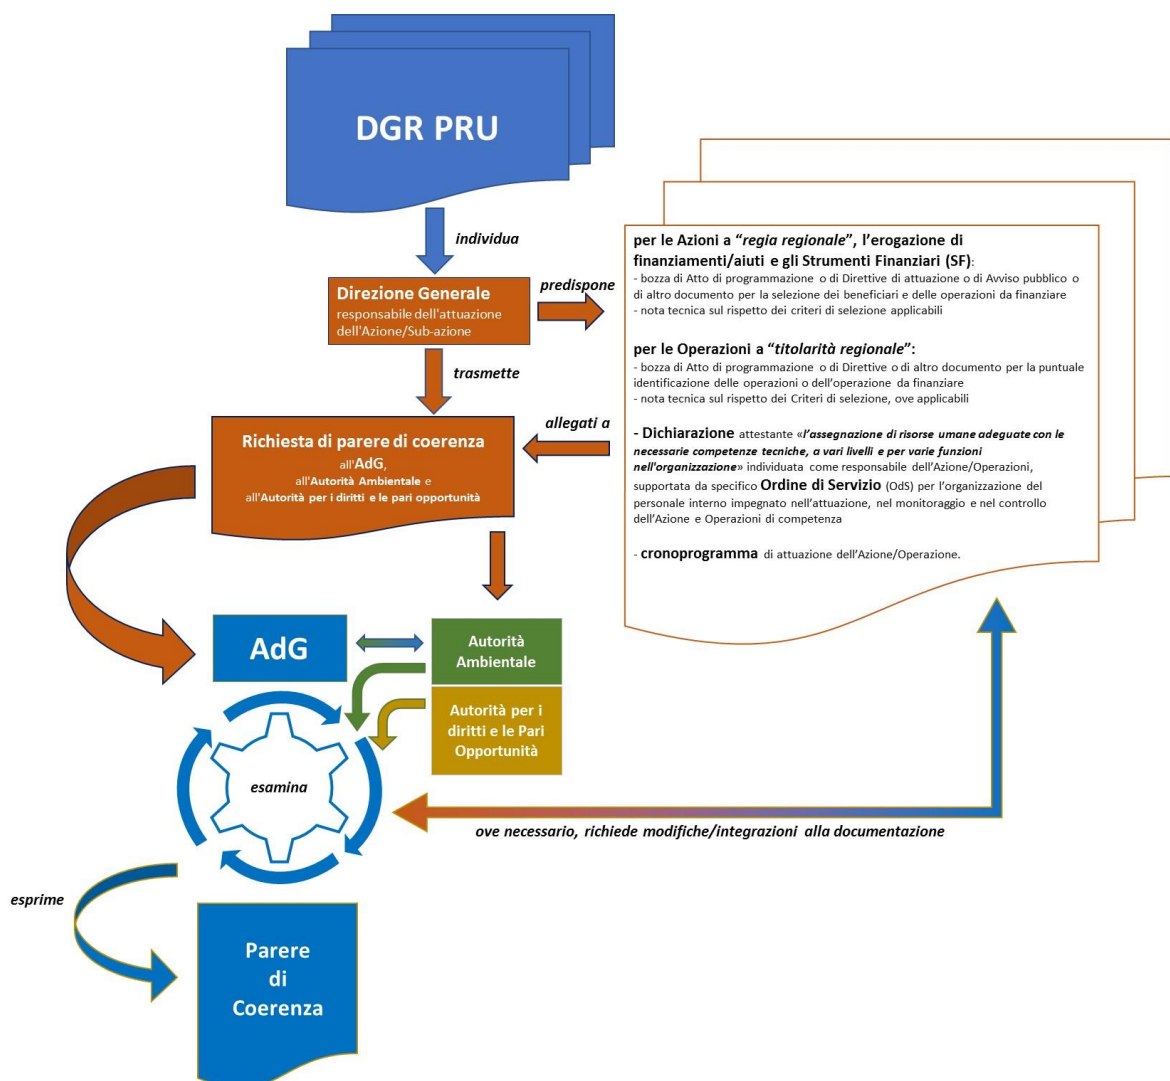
DGR PRU

individua

Direzione Generale
responsabile dell'attuazione dell'Azione/Sub-azione

predispone

per le Azioni a "regia regionale", l'erogazione di finanziamenti/aiuti e gli Strumenti Finanziari (SF):
- bozza di Atto di programmazione o di Direttive di attuazione o di Avviso pubblico o di altro documento per la selezione dei beneficiari e delle operazioni da finanziare
- nota tecnica sul rispetto dei criteri di selezione applicabili

per le Operazioni a "titolarità regionale":
- bozza di Atto di programmazione o di Direttive o di altro documento per la puntuale identificazione delle operazioni o dell'operazione da finanziare
- nota tecnica sul rispetto dei Criteri di selezione, ove applicabili

- Dichiarazione attestante «l'assegnazione di risorse umane adeguate con le necessarie competenze tecniche, a vari livelli e per varie funzioni nell'organizzazione» individuata come responsabile dell'Azione/Operazioni, supportata da specifico Ordine di Servizio (OdS) per l'organizzazione del personale interno impegnato nell'attuazione, nel monitoraggio e nel controllo dell'Azione e Operazioni di competenza

- cronoprogramma di attuazione dell'Azione/Operazione.

trasmette

allegati a

Richiesta di parere di coerenza
all'AdG,
all'Autorità Ambientale e
all'Autorità per i diritti e le pari opportunità

AdG

Autorità Ambientale

Autorità per i diritti e le Pari Opportunità

esamina

ove necessario, richiede modifiche/integrazioni alla documentazione

esprime

Parere di Coerenza